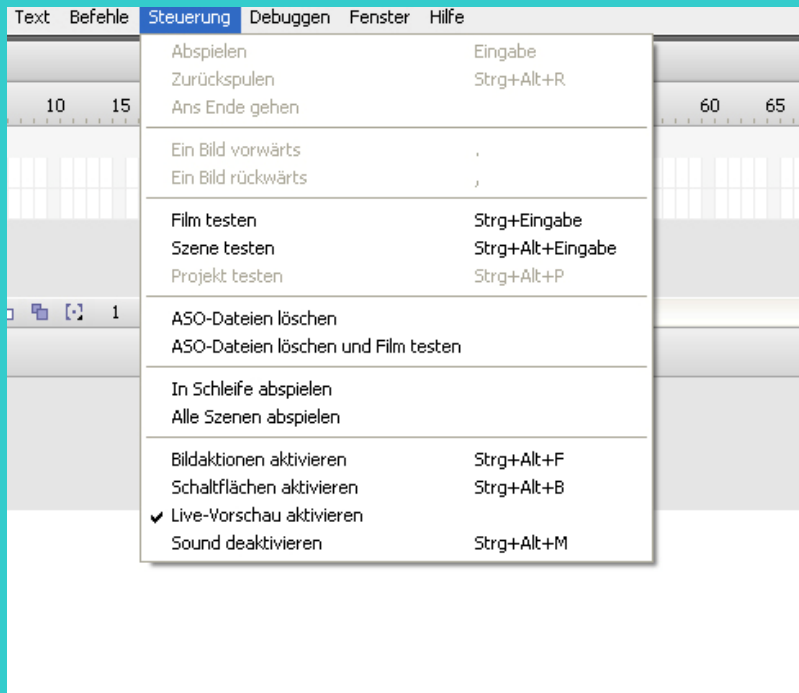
Text Befehle Steuerung Debuggen Fenster Hilfe

10 15 60 65

Abspielen Eingabe
Zurückspulen Strg+Alt+R
Ans Ende gehen

Ein Bild vorwärts .
Ein Bild rückwärts ,

Film testen Strg+Eingabe
Szene testen Strg+Alt+Eingabe
Projekt testen Strg+Alt+P

ASO-Dateien löschen
ASO-Dateien löschen und Film testen

In Schleife abspielen
Alle Szenen abspielen

Bildaktionen aktivieren Strg+Alt+F
Schaltflächen aktivieren Strg+Alt+B
✔ Live-Vorschau aktivieren
Sound deaktivieren Strg+Alt+M

1